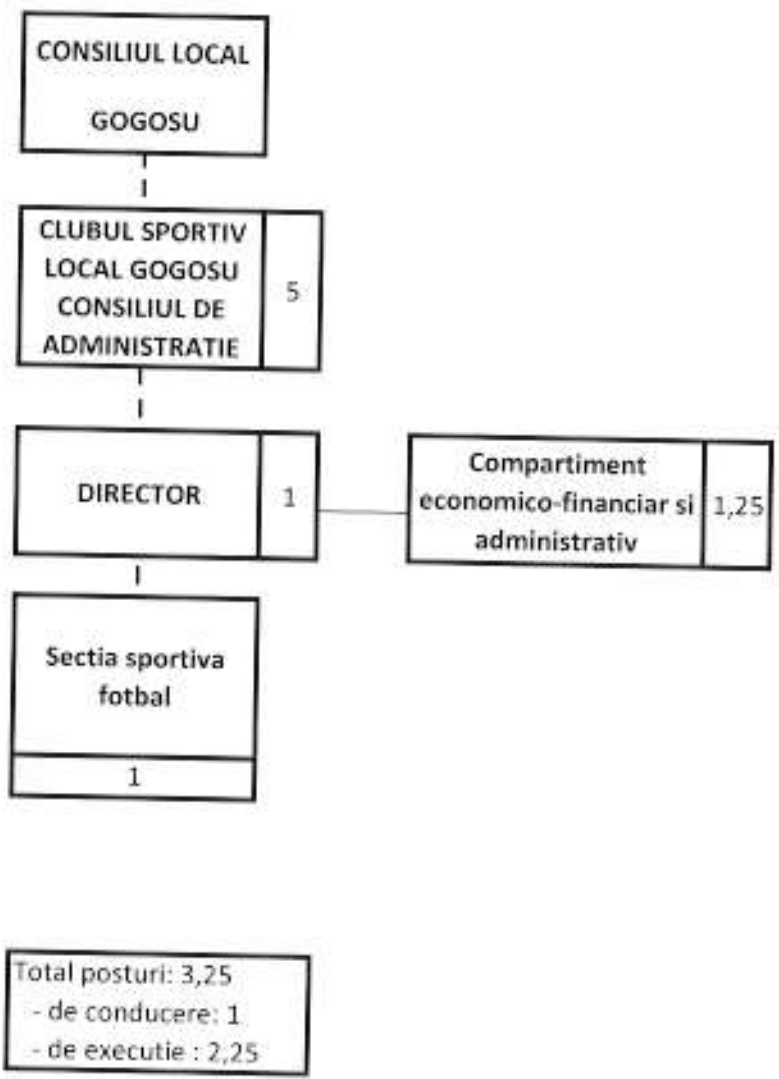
CONSILIUL LOCAL GOGOSU

CLUBUL SPORTIV LOCAL GOGOSU CONSILIUL DE ADMINISTRATIE

5

DIRECTOR

1

Compartiment economico-financiar si administrativ

1,25

Sectia sportiva fotbal

1

Total posturi: 3,25
- de conducere: 1
- de executie : 2,25